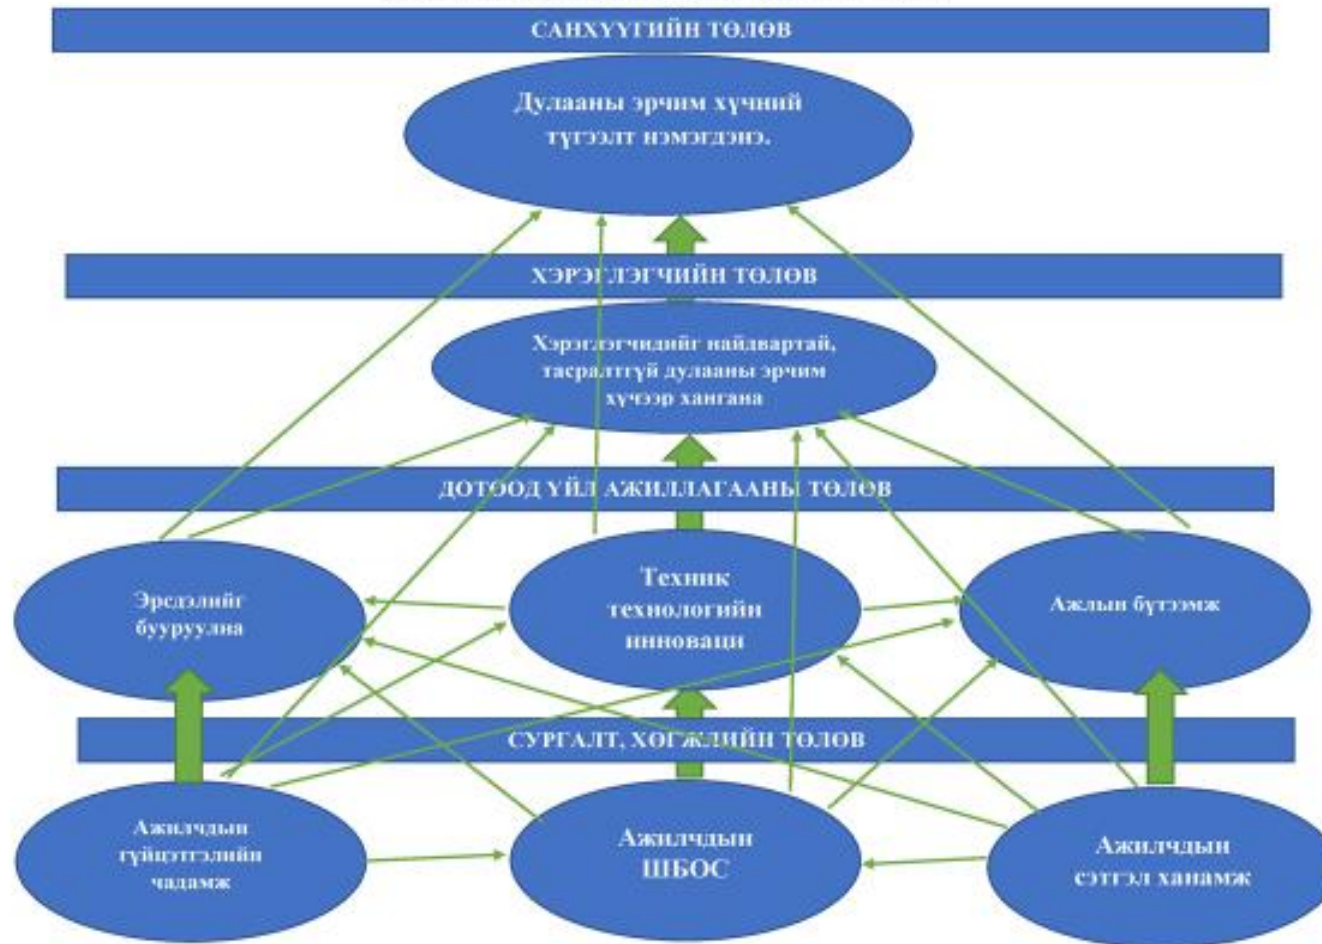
САНХҮҮГИЙН ТӨЛӨВ

Дулааны эрчим хүчний түгээлт нэмэгдэнэ.

ХЭРЭГЛЭГЧИЙН ТӨЛӨВ

Хэрэглэгчидийг найдвартай, тасралтгүй дулааны эрчим хүчээр хангана

ДОТООД ҮЙЛ АЖИЛЛАГААНЫ ТӨЛӨВ

Эрсдэлийг бууруулна

Техник технологийн инноваци

Ажлын бүтээмж

СУРГАЛТ, ХӨГЖЛИЙН ТӨЛӨВ

Ажилчдын гүйцэтгэлийн чадамж

Ажилчдын ШБОС

Ажилчдын сэтгэл ханамж